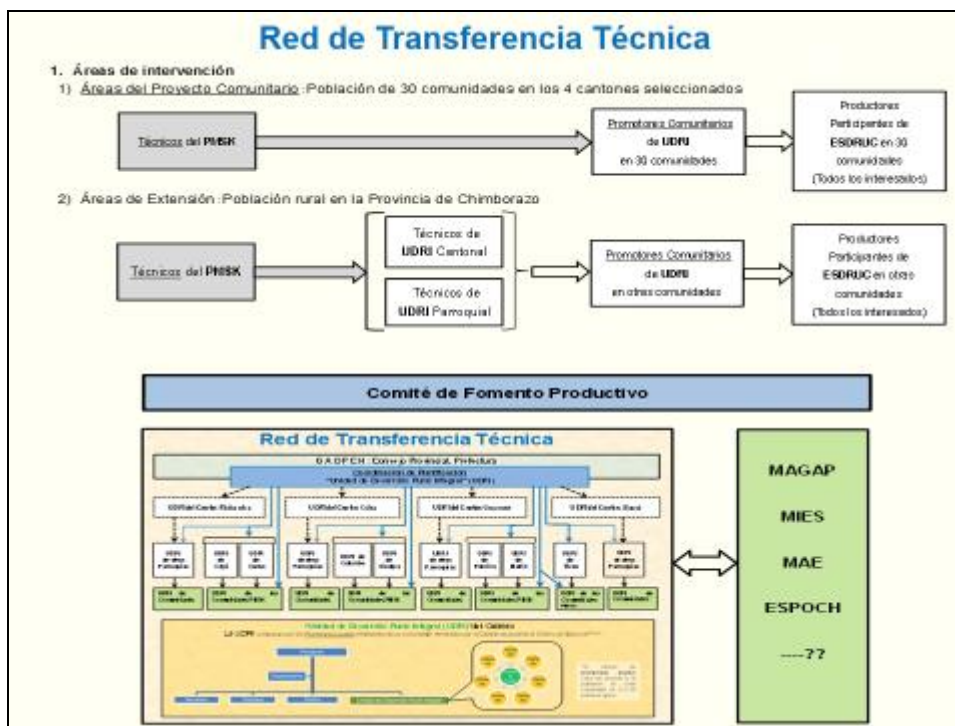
Red de Transferencia Técnica

1. Áreas de intervención

1) Áreas del Proyecto Comunitario :Población de 30 comunidades en los 4 cantones seleccionados

Técnicos del PNSK

Promotores Comunitarios de UDRI en 30 comunidades

Productores Participantes de ESDRUC en 30 comunidades (Todos los interesados)

2) Áreas de Extensión :Población rural en la Provincia de Chimborazo

Técnicos del PNSK

Técnicos de UDRI Cantonal

Técnicos de UDRI Parroquial

Promotores Comunitarios de UDRI en otras comunidades

Productores Participantes de ESDRUC en otras comunidades (Todos los interesados)

Comité de Fomento Productivo

Red de Transferencia Técnica

G A D P CH : Consejo Provincial, Prefectura

Coordinación de Planificación "Unidad de Desarrollo Rural Integral" (UDRI)

UDRI del Cantón Riobamba

UDRI del Cantón Colta

UDRI del Cantón Guamote

UDRI del Cantón Guano

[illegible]

MAGAP

MIES

MAE

ESPOCH

----??